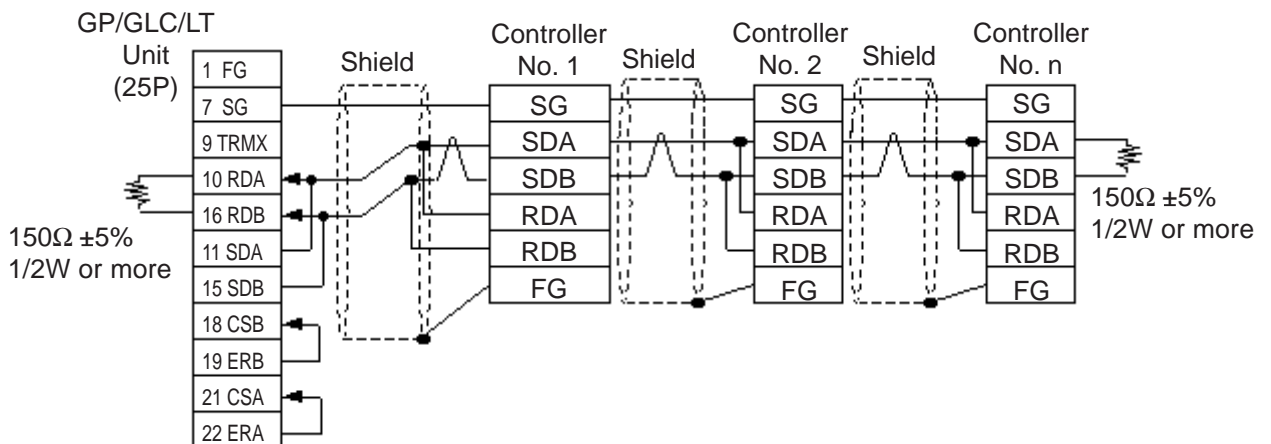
GP/GLC/LT Unit (25P)

| 1 FG |
|---|
| 7 SG |
| 9 TRMX |
| 10 RDA |
| 16 RDB |
| 11 SDA |
| 15 SDB |
| 18 CSB |
| 19 ERB |
| 21 CSA |
| 22 ERA |

150Ω ±5%
1/2W or more

Shield

Controller No. 1

| SG |
|---|
| SDA |
| SDB |
| RDA |
| RDB |
| FG |

Shield

Controller No. 2

| SG |
|---|
| SDA |
| SDB |
| RDA |
| RDB |
| FG |

Shield

Controller No. n

| SG |
|---|
| SDA |
| SDB |
| RDA |
| RDB |
| FG |

150Ω ±5%
1/2W or more